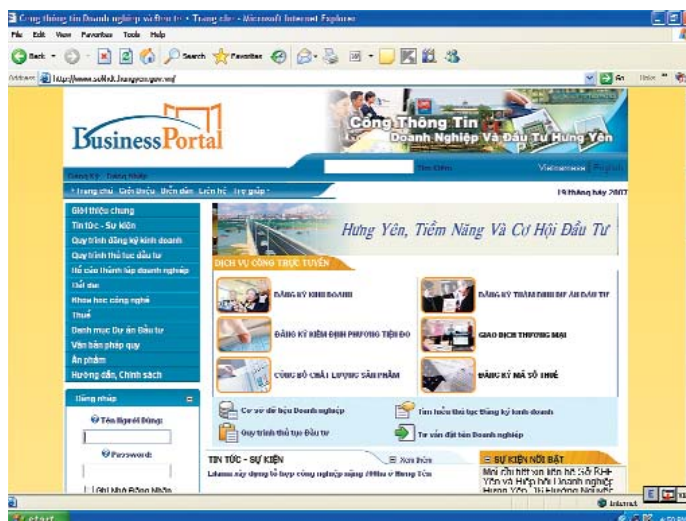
Cổng thông tin Doanh nghiệp và Đầu tư - Trang chủ - Microsoft Internet Explorer

File Edit View Favorites Tools Help

Back Search Favorites

Address http://www.sokhdt.hungyen.gov.vn/ Go

BusinessPortal

Cổng Thông Tin Doanh Nghiệp Và Đầu Tư Hưng Yên

Đăng ký Đăng Nhập

Tìm Kiếm Vietnamese | English

• Trang chủ • Giới thiệu • Diễn đàn • Liên hệ • Trợ giúp •

19 tháng bảy 2007

Giới thiệu chung
Tin tức - Sự kiện
Quy trình đăng ký kinh doanh
Quy trình thủ tục đầu tư
Hỗ cấu thành lập doanh nghiệp
Thế doc
Khoa học công nghệ
Thuế
Danh mục Dự án Đầu tư
Văn bản pháp quy
Ấn phẩm
Hướng dẫn, Chính sách

Hưng Yên, Tiềm Năng Và Cơ Hội Đầu Tư

DỊCH VỤ CÔNG TRỰC TUYẾN

ĐĂNG KÝ KINH DOANH
ĐĂNG KÝ THẨM ĐỊNH DỰ ÁN ĐẦU TƯ
ĐĂNG KÝ KIỂM ĐỊNH PHƯƠNG TIỆN ĐO
GIAO DỊCH THƯƠNG MẠI
CÔNG BỐ CHẤT LƯỢNG SẢN PHẨM
ĐĂNG KÝ MÃ SỐ THUẾ

Cơ sở dữ liệu Doanh nghiệp
Tìm hiểu thủ tục Đăng ký kinh doanh
Quy trình thủ tục Đầu tư
Tư vấn đặt tên Doanh nghiệp

Đăng nhập

Tên Người Dùng:

Password:

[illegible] Nhớ Đăng Nhập

TIN TỨC - SỰ KIỆN
Xem thêm
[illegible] xây dựng về hợp công nghiệp năm 2008 ở Hưng Yên

SỰ KIỆN NỔI BẬT
Mời chi tiết xin liên hệ Sở KHĐT Yên và Hiệp hội Doanh nghiệp Hưng Yên. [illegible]

Internet

start